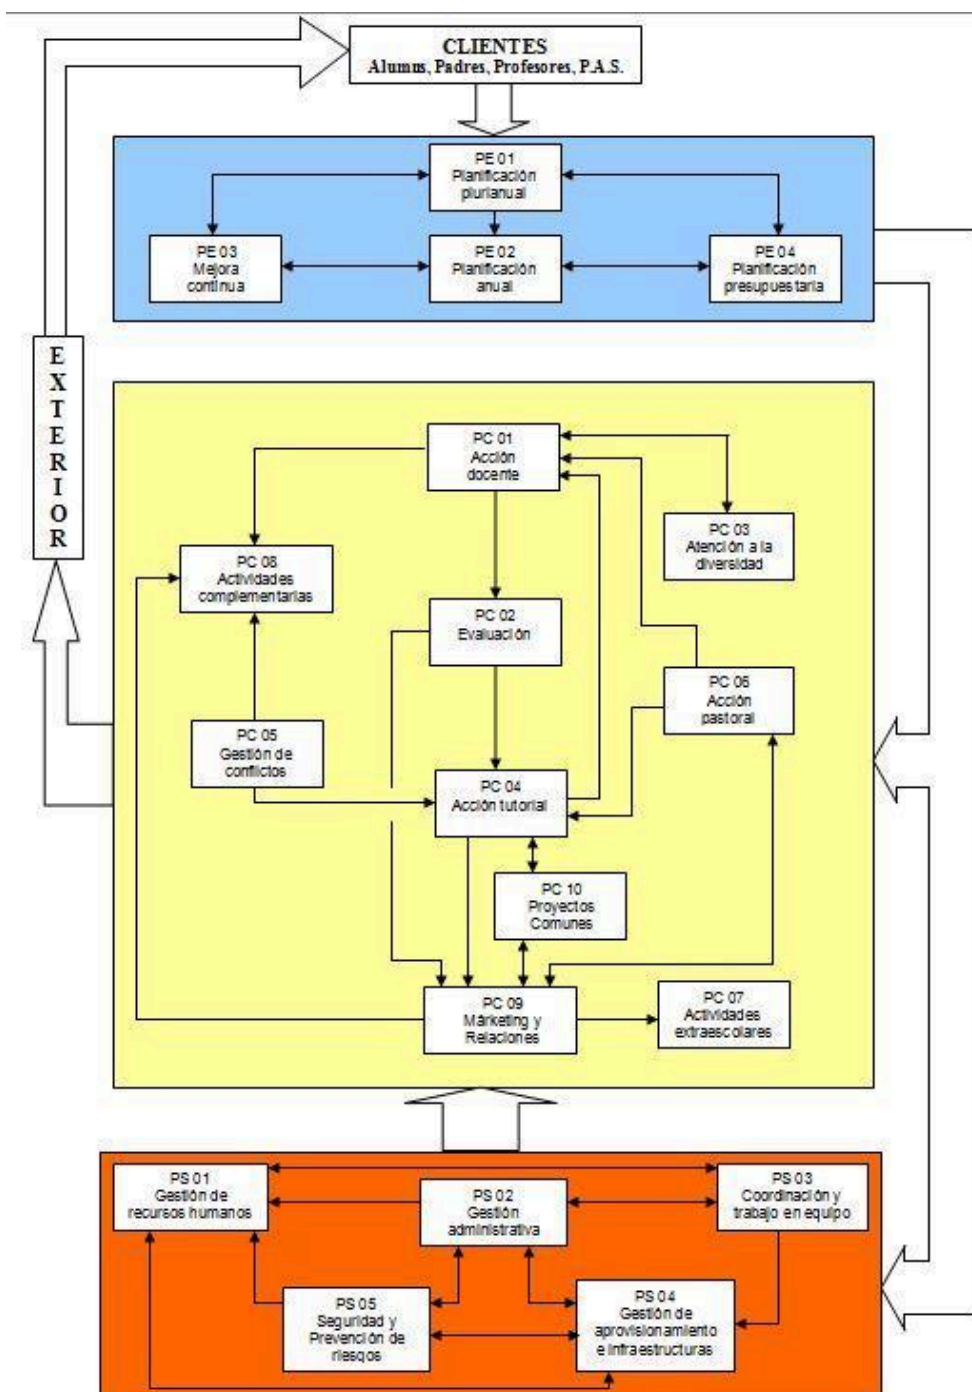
CLIENTES
Alumns, Padres, Profesores, P.A.S.

PE 01
Planificación plurianual

PE 03
Mejora continua

PE 02
Planificación anual

PE 04
Planificación presupuestaria

E
X
T
E
R
I
O
R

PC 01
Acción docente

PC 03
Atención a la diversidad

PC 08
Actividades complementarias

PC 02
Evaluación

PC 06
Acción pastoral

PC 05
Gestión de conflictos

PC 04
Acción tutorial

PC 10
Proyectos Comunes

PC 09
Márketing y Relaciones

PC 07
Actividades extraescolares

PS 01
Gestión de recursos humanos

PS 02
Gestión administrativa

PS 03
Coordinación y trabajo en equipo

PS 05
Seguridad y Prevención de riesgos

PS 04
Gestión de aprovisionamiento e infraestructuras